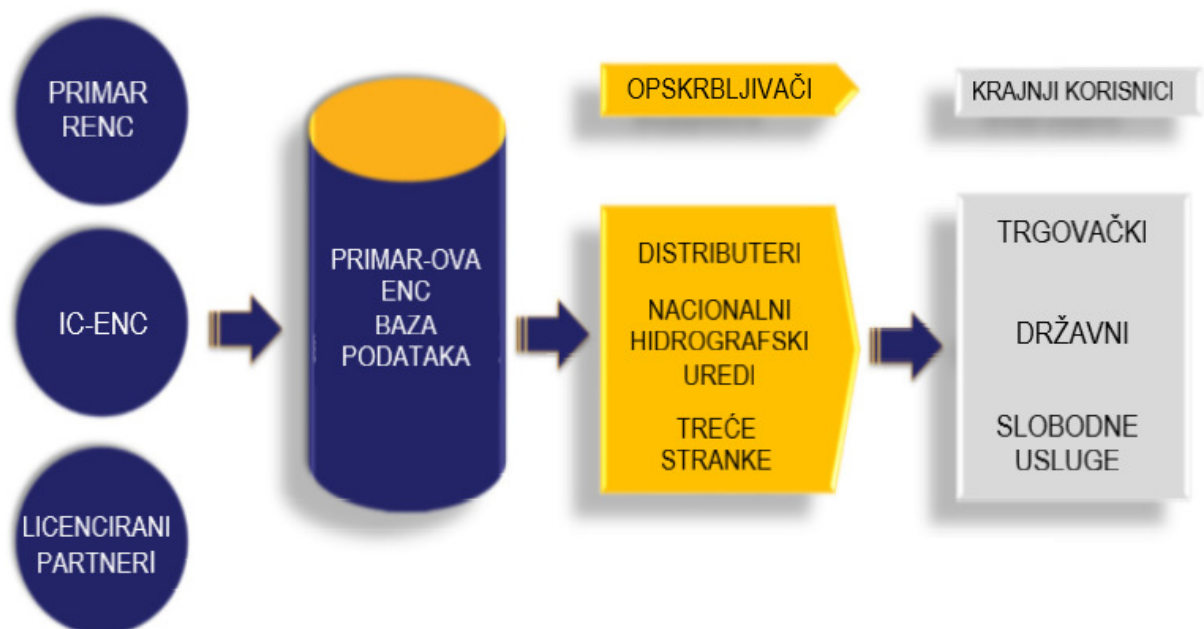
PRIMAR RENC

IC-ENC

LICENCIRANI PARTNERI

PRIMAR-OVA ENC BAZA PODATAKA

OPSKRBLJIVAČI

KRAJNJI KORISNICI

DISTRIBUTERI

NACIONALNI HIDROGRAFSKI UREDI

TREĆE STRANKE

TRGOVAČKI

DRŽAVNI

SLOBODNE USLUGE